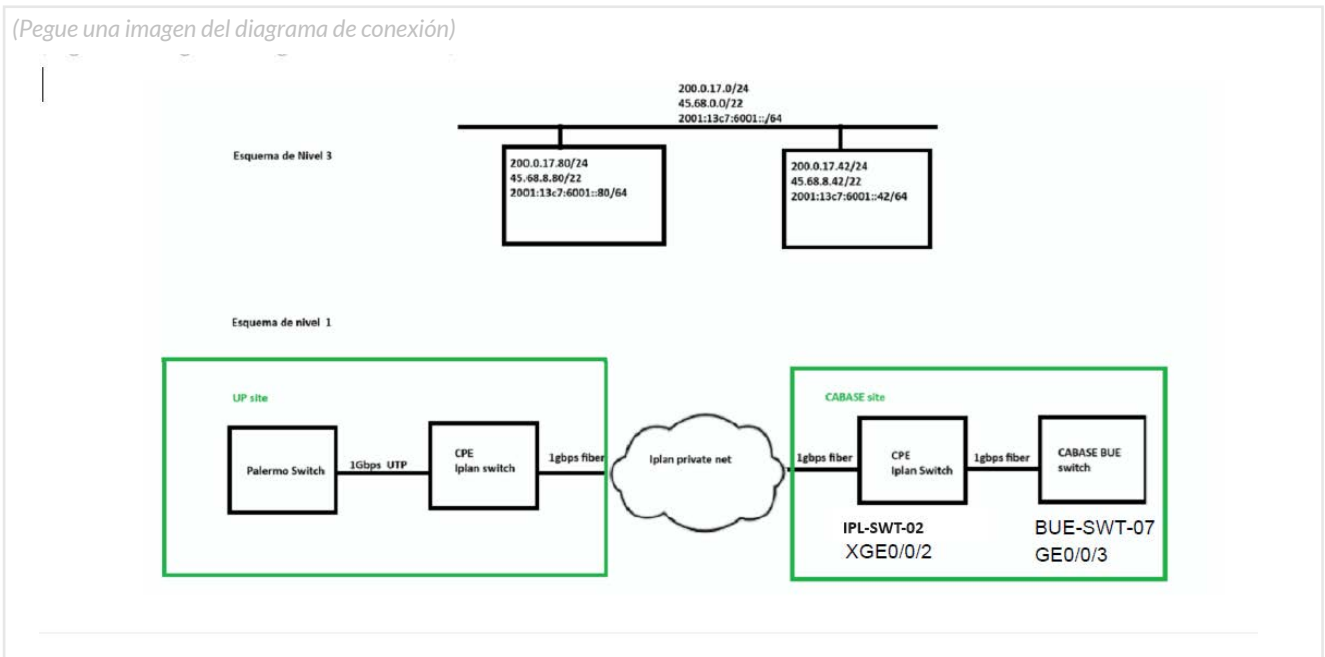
(Pegue una imagen del diagrama de conexión)

200.0.17.0/24
45.68.0.0/22
2001:13c7:6001::/64

Esquema de Nivel 3

200.0.17.80/24
45.68.8.80/22
2001:13c7:6001::80/64

200.0.17.42/24
45.68.8.42/22
2001:13c7:6001::42/64

Esquema de nivel 1

UP site

Palermo Switch

1Gbps UTP

CPE
Iplan switch

1gbps fiber

Iplan private net

CABASE site

1gbps fiber

CPE
Iplan Switch

1gbps fiber

CABASE BUE
switch

IPL-SWT-02
XGE0/0/2

BUE-SWT-07
GE0/0/3